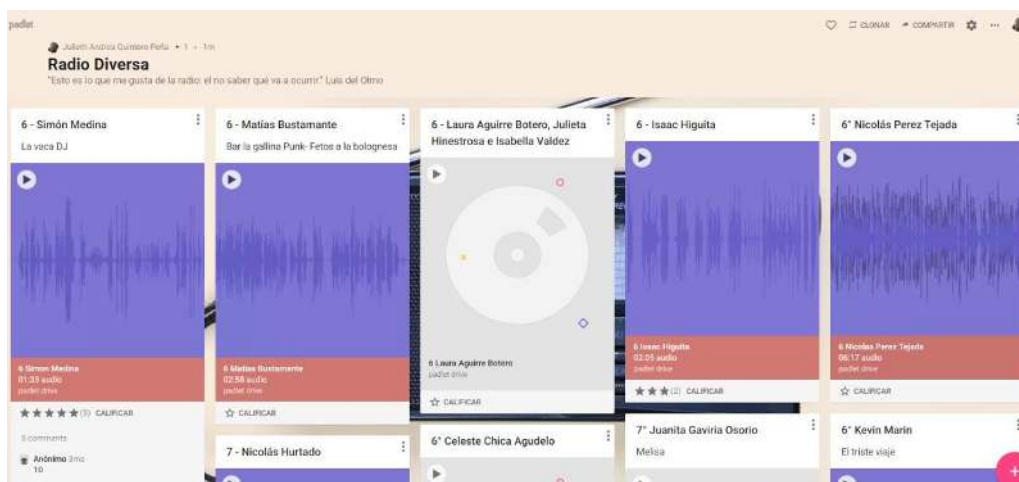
padlet

Julieth Andrea Quintero Peña • 1 • 1m

Radio Diversa

"Esto es lo que me gusta de la radio: el no saber qué va a ocurrir." Luis del Olmo

CLONAR COMPARTIR ...

6 - Simón Medina

La vaca DJ

6 Simon Medina
01:35 audio
padlet drive

★★★★★ (5) CALIFICAR

3 comments

Anónimo 3mo
10

6 - Matías Bustamante

Bar la gallina Punk- Fetos a la bolognesa

6 Matias Bustamante
02:58 audio
padlet drive

CALIFICAR

7 - Nicolás Hurtado

6 - Laura Aguirre Botero, Julieta Hinestrosa e Isabella Valdez

6 Laura Aguirre Botero
padlet drive

CALIFICAR

6° Celeste Chica Agudelo

6 - Isaac Higuita

6 Isaac Higuita
02:05 audio
padlet drive

★★★ (2) CALIFICAR

7° Juanita Gaviria Osorio

Melisa

6° Nicolás Perez Tejada

6 Nicolas Perez Tejada
06:17 audio
padlet drive

CALIFICAR

6° Kevin Marin

El triste viaje